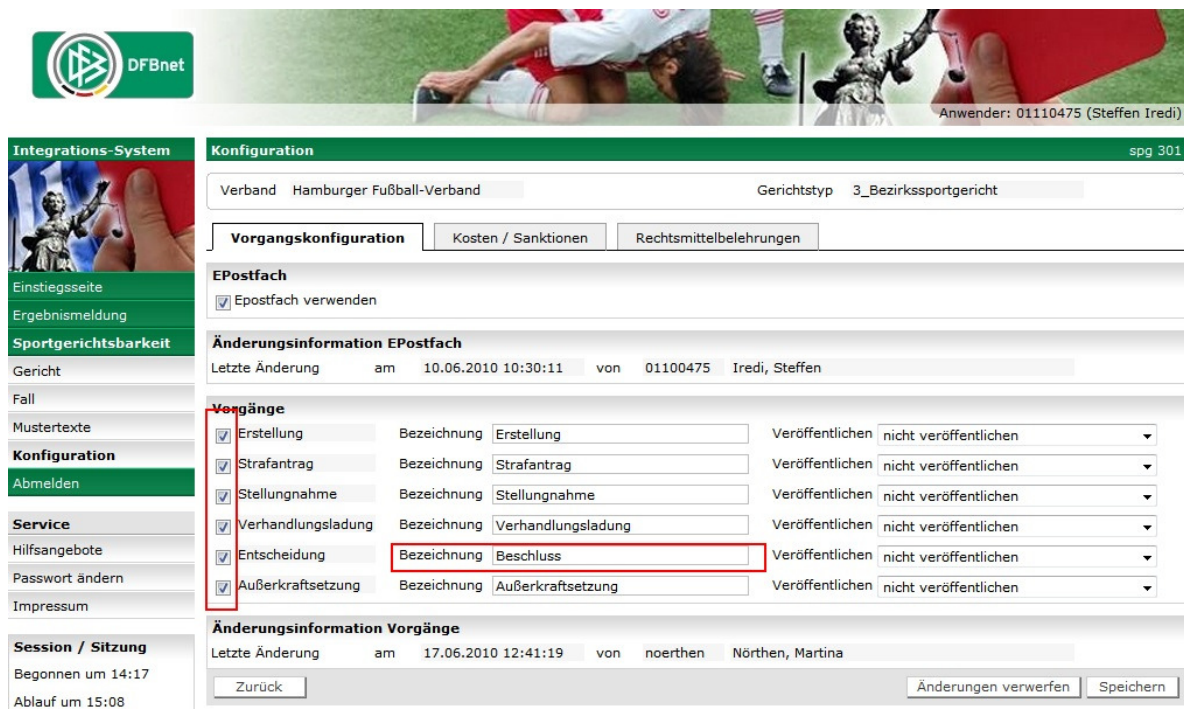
DFBnet

Anwender: 01110475 (Steffen Iredi)

Integrations-System

Einstiegsseite
Ergebnismeldung
Sportgerichtsbarkeit
Gericht
Fall
Mustertexte
Konfiguration
Abmelden

Service
Hilfsangebote
Passwort ändern
Impressum

Session / Sitzung
Begonnen um 14:17
Ablauf um 15:08

Konfiguration spg 301

Verband Hamburger Fußball-Verband Gerichtstyp 3_Bezirkssportgericht

Vorgangskonfiguration | Kosten / Sanktionen | Rechtsmittelbelehrungen

EPostfach
Epostfach verwenden

Änderungsinformation EPostfach
Letzte Änderung am 10.06.2010 10:30:11 von 01100475 Iredi, Steffen

Vorgänge

| | Bezeichnung | | Veröffentlichen |
|---|---|---|---|
| Erstellung | Bezeichnung | Erstellung | Veröffentlichen nicht veröffentlichen |
| Strafantrag | Bezeichnung | Strafantrag | Veröffentlichen nicht veröffentlichen |
| Stellungnahme | Bezeichnung | Stellungnahme | Veröffentlichen nicht veröffentlichen |
| Verhandlungsladung | Bezeichnung | Verhandlungsladung | Veröffentlichen nicht veröffentlichen |
| Entscheidung | Bezeichnung | Beschluss | Veröffentlichen nicht veröffentlichen |
| Außerkraftsetzung | Bezeichnung | Außerkraftsetzung | Veröffentlichen nicht veröffentlichen |

Änderungsinformation Vorgänge
Letzte Änderung am 17.06.2010 12:41:19 von noerthen Nörthen, Martina

Zurück
Änderungen verwerfen Speichern